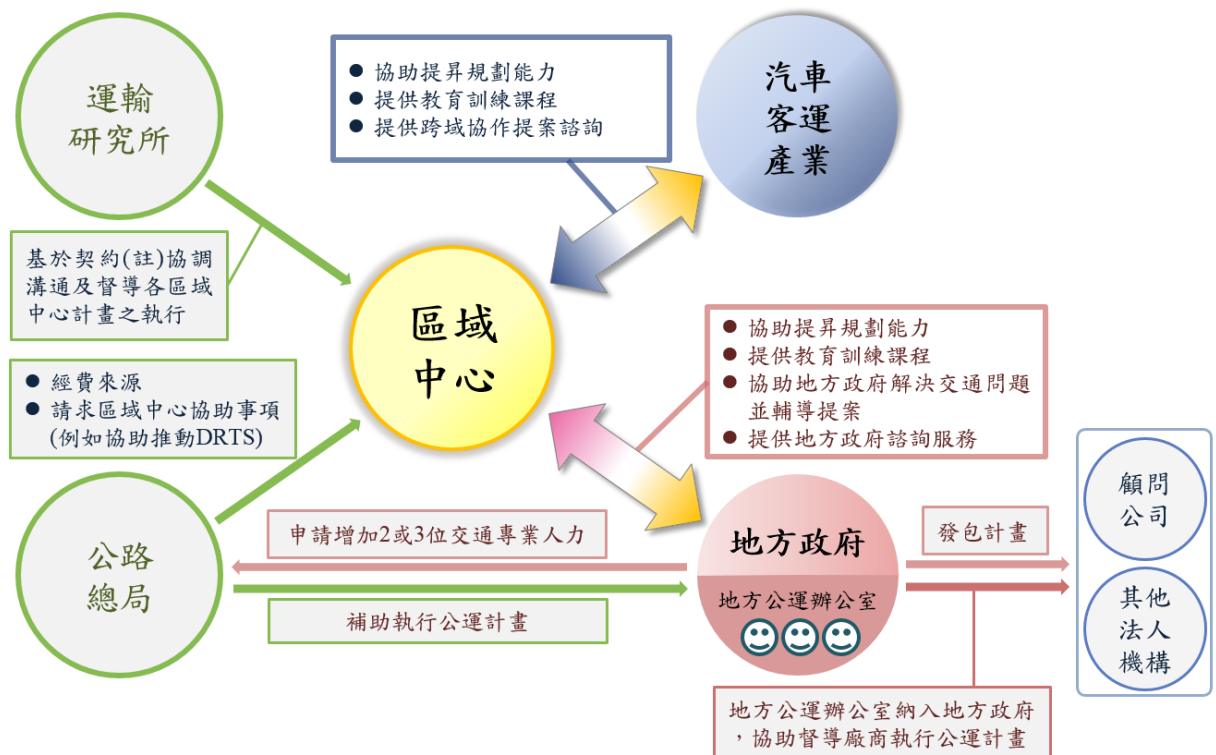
運輸研究所

協助提昇規劃能力
提供教育訓練課程
提供跨域協作提案諮詢

汽車客運產業

基於契約(註)協調溝通及督導各區域中心計畫之執行

區域中心

協助提昇規劃能力
提供教育訓練課程
協助地方政府解決交通問題並輔導提案
提供地方政府諮詢服務

經費來源
請求區域中心協助事項(例如協助推動DRTS)

公路總局

申請增加2或3位交通專業人力

補助執行公運計畫

地方政府

地方公運辦公室

發包計畫

顧問公司

其他法人機構

地方公運辦公室納入地方政府，協助督導廠商執行公運計畫